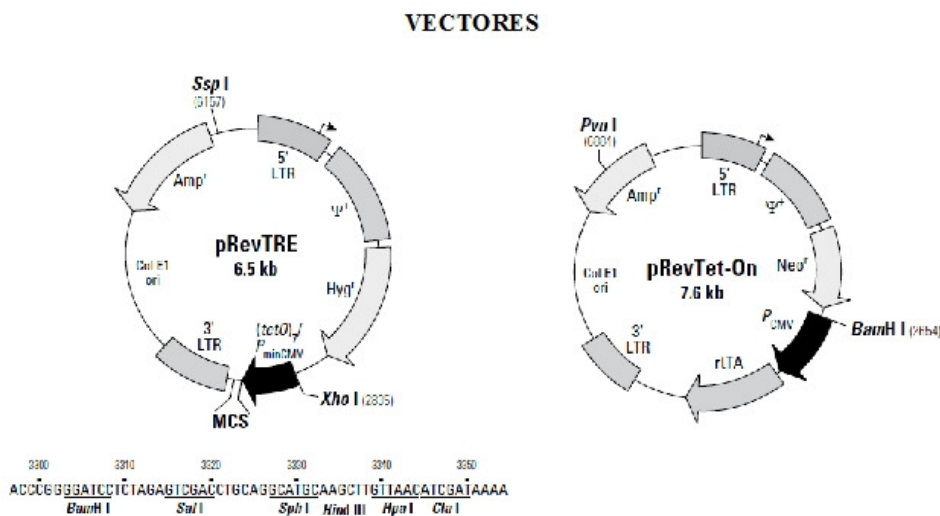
VECTORES

Ssp I
(5157)

5' LTR

Amp$^r$

$\Psi^+$

pRevTRE
6.5 kb

ColE1 ori

Hyg$^r$

3' LTR

$(tetO)_7$/
$P_{minCMV}$

Xho I (2835)

MCS

Pvu I
(6031)

5' LTR

Amp$^r$

$\Psi^+$

ColE1 ori

pRevTet-On
7.6 kb

Neo$^r$

3' LTR

$P_{CMV}$

BamH I (2654)

rtTA

3300 3310 3320 3330 3340 3350
ACCCGGGGATCCTCTAGAGTCGACCTGCAGGCATGCAAGCTTGTTAACATCGATAAAA
BamH I Sal I Sph I Hind III Hpa I Cla I